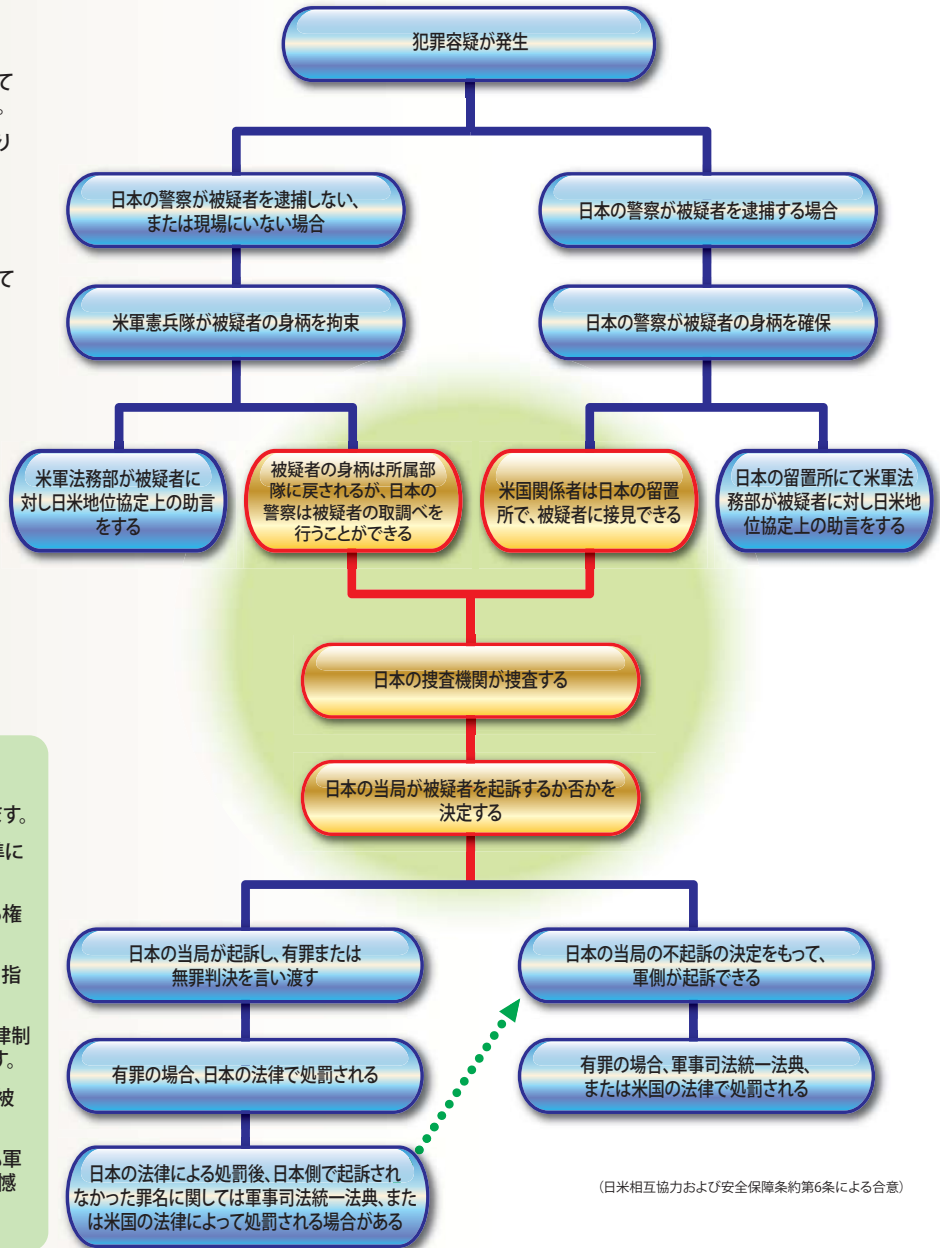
て
。
り

て

す。
に

権

指

律制
す。
被

軍
懲

犯罪容疑が発生

日本の警察が被疑者を逮捕しない、または現場にいない場合

日本の警察が被疑者を逮捕する場合

米軍憲兵隊が被疑者の身柄を拘束

日本の警察が被疑者の身柄を確保

米軍法務部が被疑者に対し日米地位協定上の助言をする

被疑者の身柄は所属部隊に戻されるが、日本の警察は被疑者の取調べを行うことができる

米国関係者は日本の留置所で、被疑者に接見できる

日本の留置所にて米軍法務部が被疑者に対し日米地位協定上の助言をする

日本の捜査機関が捜査する

日本の当局が被疑者を起訴するか否かを決定する

日本の当局が起訴し、有罪または無罪判決を言い渡す

日本の当局の不起訴の決定をもって、軍側が起訴できる

有罪の場合、日本の法律で処罰される

有罪の場合、軍事司法統一法典、または米国の法律で処罰される

日本の法律による処罰後、日本側で起訴されなかった罪名に関しては軍事司法統一法典、または米国の法律によって処罰される場合がある

（日米相互協力および安全保障条約第6条による合意）